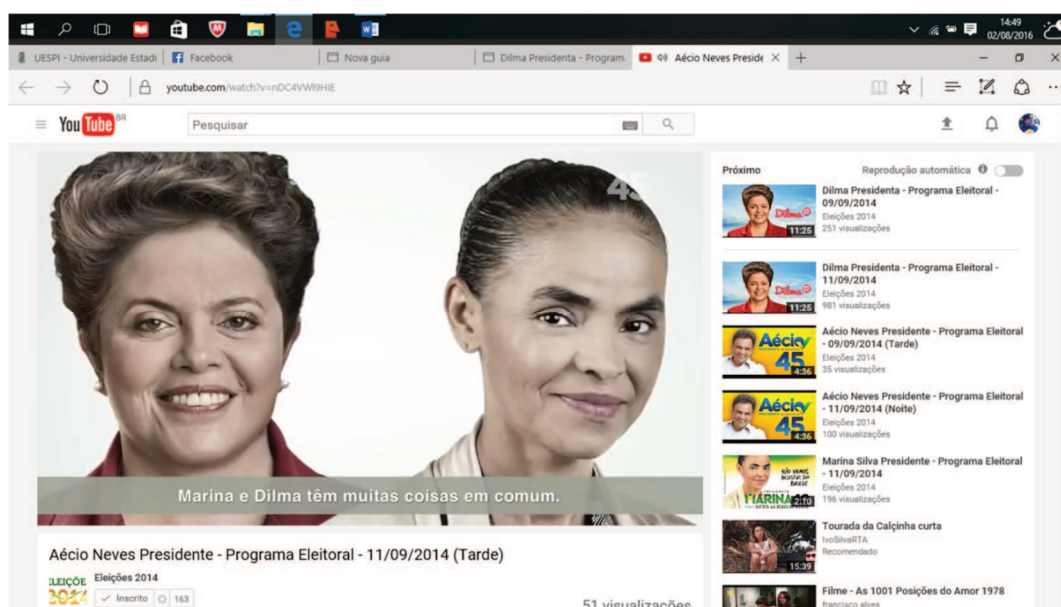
14:49
02/08/2016

UESPI - Universidade Estadı | Facebook | Nova guia | Dilma Presidenta - Program | Aécio Neves Preside ×

youtube.com/watch?v=nDC4VWI9HIE

YouTube BR

Pesquisar

45

Marina e Dilma têm muitas coisas em comum.

Aécio Neves Presidente - Programa Eleitoral - 11/09/2014 (Tarde)

ELEIÇÕES 2014
Eleições 2014
Inscrito 163

51 visualizações

Próximo

Reprodução automática

Dilma Presidenta - Programa Eleitoral - 09/09/2014
Eleições 2014
251 visualizações
11:25

Dilma Presidenta - Programa Eleitoral - 11/09/2014
Eleições 2014
981 visualizações
11:25

Aécio Neves Presidente - Programa Eleitoral - 09/09/2014 (Tarde)
Eleições 2014
35 visualizações
Aécio 45
4:36

Aécio Neves Presidente - Programa Eleitoral - 11/09/2014 (Noite)
Eleições 2014
100 visualizações
Aécio 45
4:36

Marina Silva Presidente - Programa Eleitoral - 11/09/2014
Eleições 2014
196 visualizações
MARINA
2:10

Tourada da Calçinha curta
IvoSilvaRTA
Recomendado
15:39

Filme - As 1001 Posições do Amor 1978
francisco alves